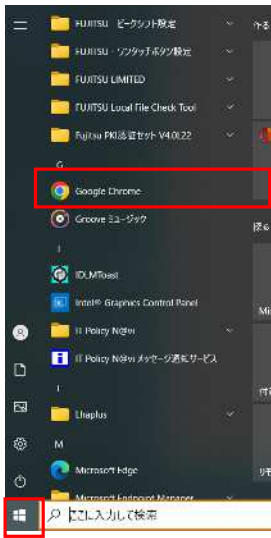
FUJITSU ピークシフト設定

FUJITSU ソフトウェアボタン設定

FUJITSU LIMITED

FUJITSU Local File Check Tool

Fujitsu PKI設定セット V4.0L22

G

Google Chrome

Groove ミュージック

I

IDLMToast

Intel® Graphics Control Panel

IT Policy N@vi

IT Policy N@vi メッセージ通知サービス

L

Lhaplus

M

Microsoft Edge

Microsoft Endpoint Manager

ここに入力して検索

今る

探る

Mi

付

リモ